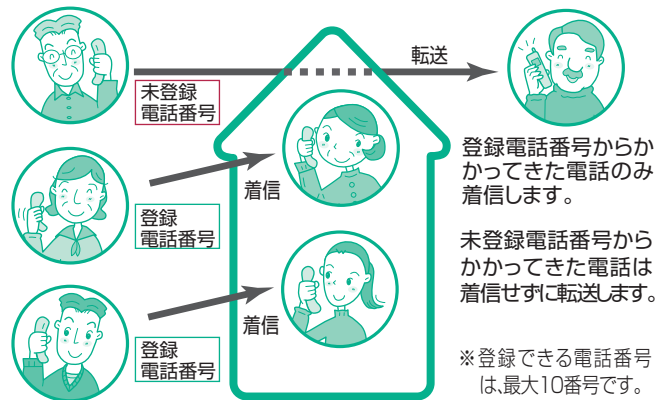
転送

未登録
電話番号

着信

登録
電話番号

着信

登録
電話番号

登録電話番号からかかってきた電話のみ着信します。

未登録電話番号からかかってきた電話は着信せずに転送します。

※登録できる電話番号は、最大10番号です。